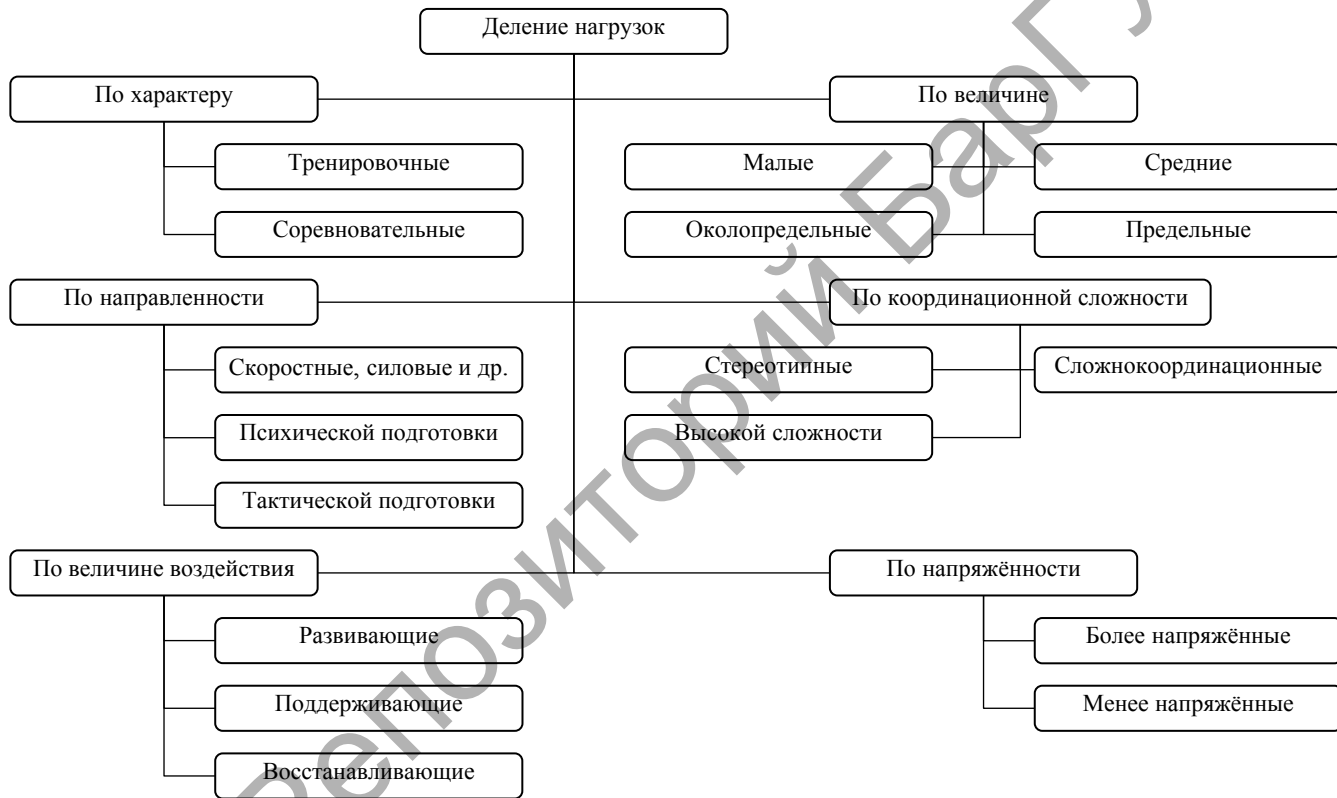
Деление нагрузок

По характеру

Тренировочные

Соревновательные

По величине

Малые

Средние

Околопредельные

Предельные

По направленности

Скоростные, силовые и др.

Психической подготовки

Тактической подготовки

По координационной сложности

Стереотипные

Сложнокоординационные

Высокой сложности

По величине воздействия

Развивающие

Поддерживающие

Восстанавливающие

По напряжённости

Более напряжённые

Менее напряжённые

Репозиторий БарГУ